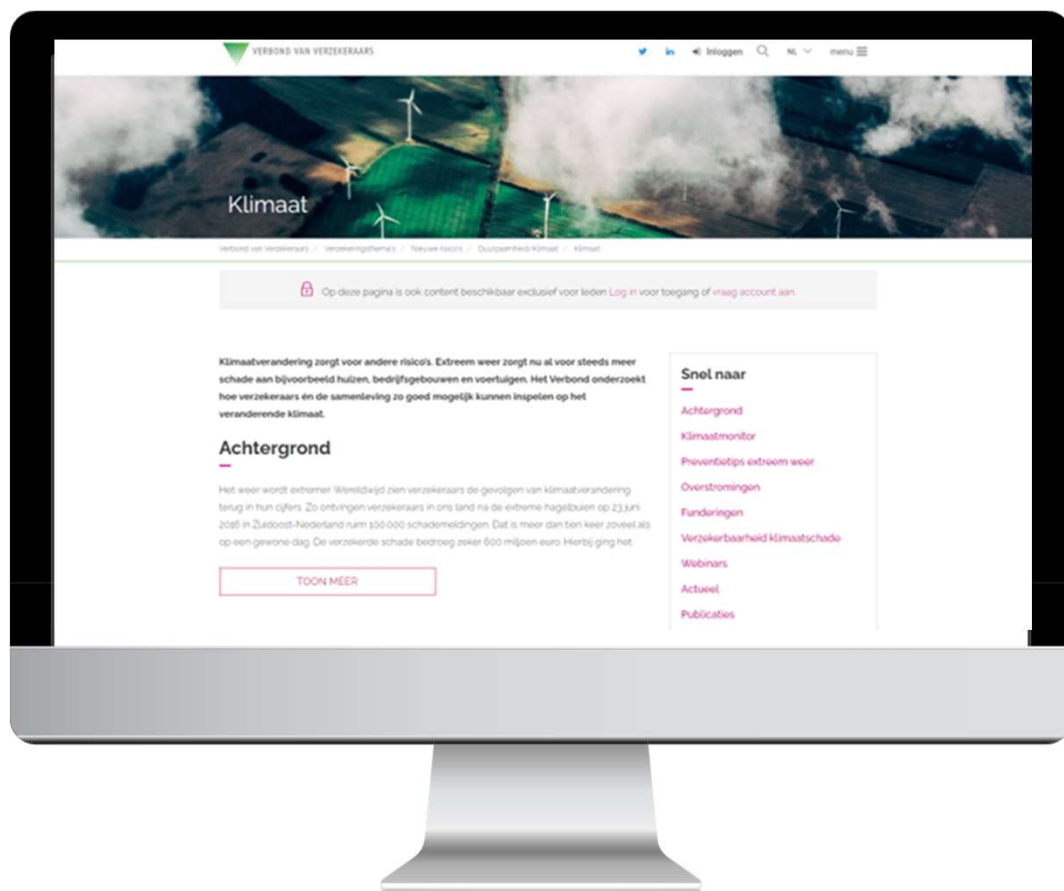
VERBOND VAN VERZEKERAARS

Inloggen NL menu

Klimaat

Verbond van Verzekeraars / Verzekeringsthema's / Nieuwe risico's / Duurzaamheid/Klimaat / Klimaat

Op deze pagina is ook content beschikbaar exclusief voor leden Log in voor toegang of vraag account aan

Klimaatverandering zorgt voor andere risico's. Extreem weer zorgt nu al voor steeds meer schade aan bijvoorbeeld huizen, bedrijfsgebouwen en voertuigen. Het Verbond onderzoekt hoe verzekeraars én de samenleving zo goed mogelijk kunnen inspelen op het veranderende klimaat.

Achtergrond

Het weer wordt extremer. Wereldwijd zien verzekeraars de gevolgen van klimaatverandering terug in hun cijfers. Zo ontvingen verzekeraars in ons land na de extreme hagelbuien op 23 juni 2016 in Zuidoost-Nederland ruim 100.000 schademeldingen. Dat is meer dan tien keer zoveel als op een gewone dag. De verzekerde schade bedroeg zeker 600 miljoen euro. Hierbij ging het

TOON MEER

Snel naar

Achtergrond

Klimaatmonitor

Preventietips extreem weer

Overstromingen

Funderingen

Verzekerbaarheid klimaatschade

Webinars

Actueel

Publicaties